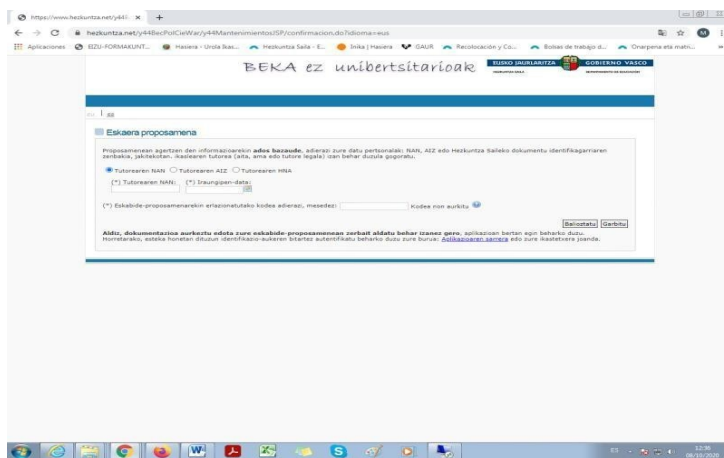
https://www.hezkuntza.net/y44 ×   +

hezkuntza.net/y44BecPotCieWar/y44MantenimientosISP/confirmacion.do?idioma=eus

Aplicaciones   EIZU-FORMAKUNT...   Hasiera - Urola Ikas...   Hezkuntza Saila - E...   Inika | Hasiera   GAUR   Recolocación y Co...   Bolsas de trabajo d...   Onarpena eta matri...

BEKA ez unibertsitarioak   EUSKO JAURLARITZA   GOBIERNO VASCO

es | eu

Eskaera proposamena

Proposamenean agertzen den informazioarekin ados bazaude, adierazi zure datu pertsonalak: NAN, AIZ edo Hezkuntza Saileko dokumentu identifikagarriaren zenbakia, jakitekotan, ikaslearen tutorea (aita, ama edo tutore legala) izan behar duzula gogoratu.

Tutorearen NAN   Tutorearen AIZ   Tutorearen HNA

(*) Tutorearen NAN:   (*) Iraungipen-data:

(*) Eskabide-proposamenarekin erlazionatutako kodea adierazi, mesedez:   Kodea non aurkitu

Baliozatu   Garbitu

Aldiz, dokumentazioa aurkeztu edota zure eskabide-proposamenean zerbait aldatu behar izanez gero, aplikazioan bertan egin beharko duzu. Horretarako, esteka honetan dituzun identifikazio-sukeren bitartez autentifikatu beharko duzu zure burua: Aplikazioaren sarrera edo zure ikastetxera joanda.

12:36
08/10/2020